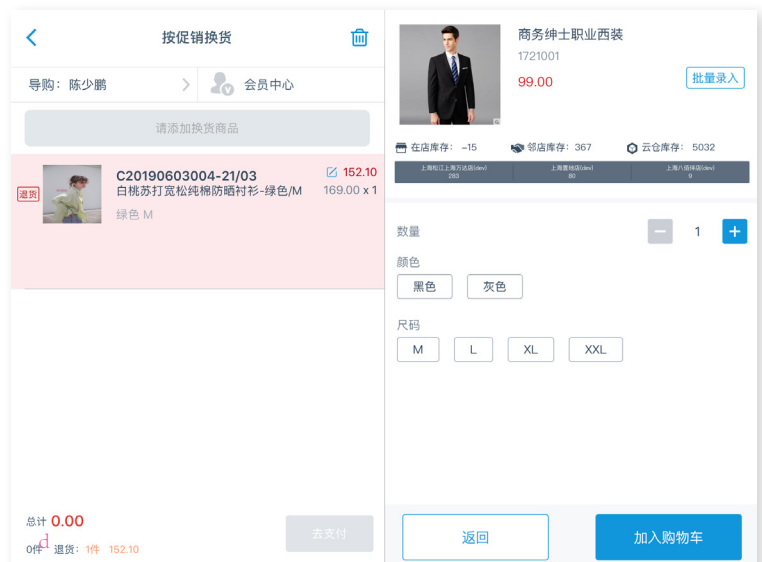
按促销换货

导购：陈少鹏

会员中心

请添加换货商品

退货

C20190603004-21/03

白桃苏打宽松纯棉防晒衬衫-绿色/M

绿色 M

152.10

169.00 x 1

总计 0.00

0件 退货：1件 152.10

去支付

商务绅士职业西装

1721001

99.00

批量录入

在店库存：-15

邻店库存：367

云仓库存：5032

| 上海松江上海万达店(dev) 283 | 上海曹杨店(dev) 80 | 上海八佰伴店(dev) 9 |
|---|---|---|

数量

1

颜色

黑色

灰色

尺码

M

L

XL

XXL

返回

加入购物车